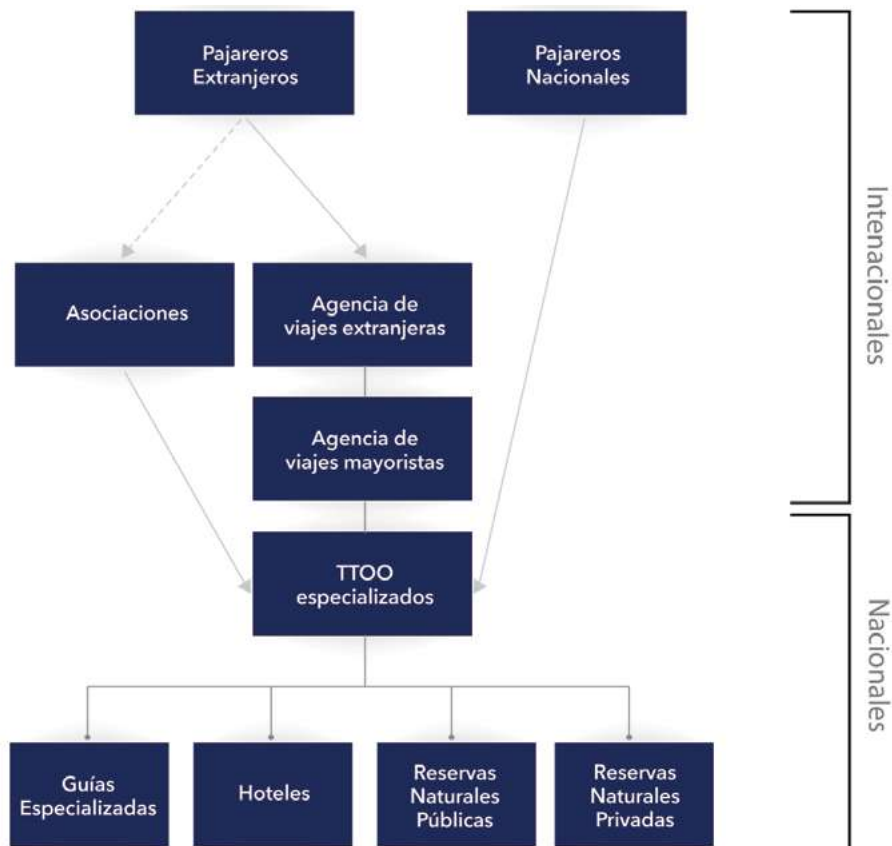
Pajareros Extranjeros

Pajareros Nacionales

Asociaciones

Agencia de viajes extranjeras

Agencia de viajes mayoristas

TTOO especializados

Guías Especializadas

Hoteles

Reservas Naturales Públicas

Reservas Naturales Privadas

Intenacionales

Nacionales